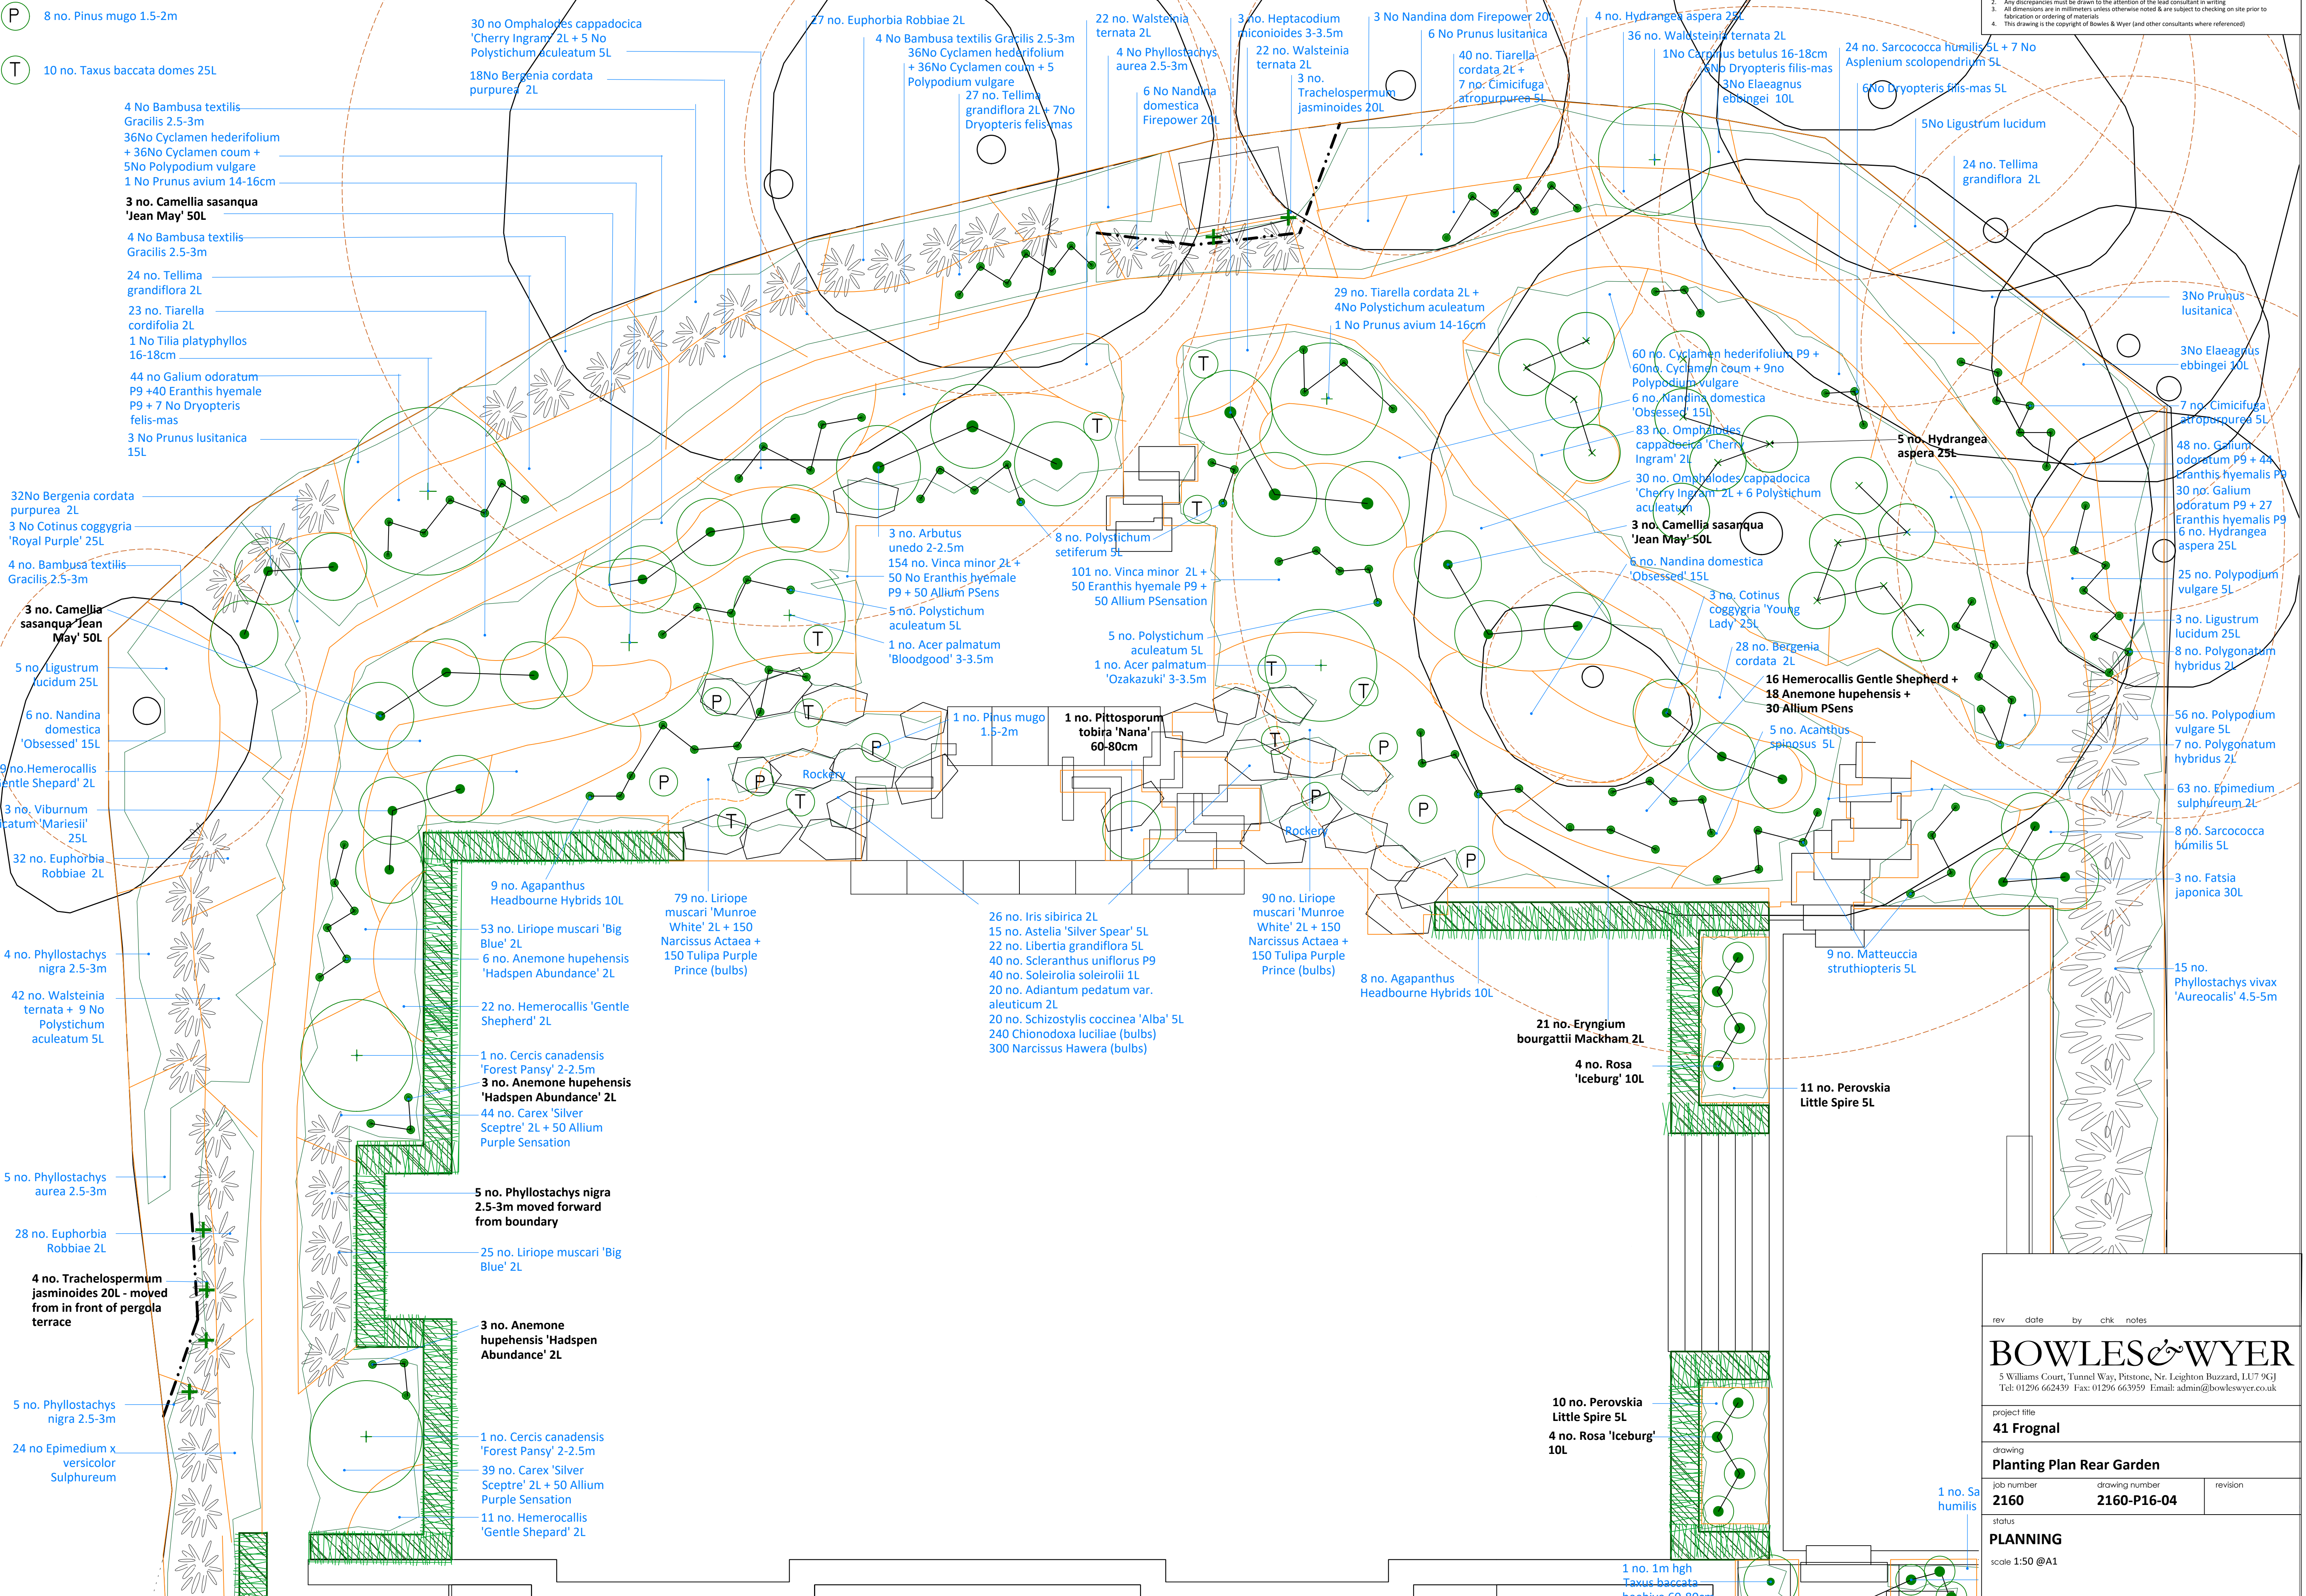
P 8 no. Pinus mugo 1.5-2m

T 10 no. Taxus baccata domes 25L

4 No Bambusa textilis Gracilis 2.5-3m
36No Cyclamen hederifolium + 36No Cyclamen coum + 5No Polypodium vulgare
1 No Prunus avium 14-16cm
3 no. Camellia sasanqua 'Jean May' 50L
4 No Bambusa textilis Gracilis 2.5-3m
24 no. Tellima grandiflora 2L
23 no. Tiarella cordifolia 2L
1 No Tilia platyphyllos 16-18cm
44 no Galium odoratum P9 +40 Eranthis hyemale P9 + 7 No Dryopteris felis-mas
3 No Prunus lusitanica 15L
32No Bergenia cordata purpurea 2L
3 No Cotinus coggygria 'Royal Purple' 25L
4 no. Bambusa textilis Gracilis 2.5-3m
3 no. Camellia sasanqua 'Jean May' 50L
5 no. Ligustrum lucidum 25L
6 no. Nandina domestica 'Obsessed' 15L
9 no.Hemerocallis entle Shepard' 2L
3 no. Viburnum catum 'Mariesii' 25L
32 no. Euphorbia Robbiae 2L
4 no. Phyllostachys nigra 2.5-3m
42 no. Walsteinia ternata + 9 No Polystichum aculeatum 5L
5 no. Phyllostachys aurea 2.5-3m
28 no. Euphorbia Robbiae 2L
4 no. Trachelospermum jasminoides 20L - moved from in front of pergola terrace
5 no. Phyllostachys nigra 2.5-3m
24 no Epimedium x versicolor Sulphureum

30 no Omphalodes cappadocica 'Cherry Ingram' 2L + 5 No Polystichum aculeatum 5L
18No Bergenia cordata purpurea 2L
27 no. Euphorbia Robbiae 2L
4 No Bambusa textilis Gracilis 2.5-3m
36No Cyclamen hederifolium + 36No Cyclamen coum + 5 Polypodium vulgare
27 no. Tellima grandiflora 2L + 7No Dryopteris felis-mas
22 no. Walsteinia ternata 2L
4 No Phyllostachys aurea 2.5-3m
6 No Nandina domestica Firepower 20L
3 no. Heptacodium miconioides 3-3.5m
22 no. Walsteinia ternata 2L
3 no. Trachelospermum jasminoides 20L
3 No Nandina dom Firepower 20L
6 No Prunus lusitanica
40 no. Tiarella cordata 2L + 7 no. Cimicifuga atropurpurea 5L
4 no. Hydrangea aspera 25L
36 no. Waldsteinia ternata 2L
1No Carpinus betulus 16-18cm
7No Dryopteris filis-mas
3No Elaeagnus ebbingei 10L
24 no. Sarcococca humilis 5L + 7 No Asplenium scolopendrium 5L
6No Dryopteris filis-mas 5L
5No Ligustrum lucidum
24 no. Tellima grandiflora 2L
3No Prunus lusitanica
3No Elaeagnus ebbingei 10L
7 no. Cimicifuga atropurpurea 5L
48 no. Galium odoratum P9 + 44 Eranthis hyemalis P9
30 no. Galium odoratum P9 + 27 Eranthis hyemalis P9
6 no. Hydrangea aspera 25L
25 no. Polypodium vulgare 5L
3 no. Ligustrum lucidum 25L
8 no. Polygonatum hybridus 2L
56 no. Polypodium vulgare 5L
7 no. Polygonatum hybridus 2L
63 no. Epimedium sulphureum 2L
8 no. Sarcococca humilis 5L
3 no. Fatsia japonica 30L
15 no. Phyllostachys vivax 'Aureocalis' 4.5-5m

29 no. Tiarella cordata 2L + 4No Polystichum aculeatum
1 No Prunus avium 14-16cm
60 no. Cyclamen hederifolium P9 + 60no. Cyclamen coum + 9no Polypodium vulgare
6 no. Nandina domestica 'Obsessed' 15L
83 no. Omphalodes cappadocica 'Cherry Ingram' 2L
5 no. Hydrangea aspera 25L
30 no. Omphalodes cappadocica 'Cherry Ingram' 2L + 6 Polystichum aculeatum
3 no. Camellia sasanqua 'Jean May' 50L
6 no. Nandina domestica 'Obsessed' 15L
3 no. Cotinus coggygria 'Young Lady' 25L
28 no. Bergenia cordata 2L
16 Hemerocallis Gentle Shepherd + 18 Anemone hupehensis + 30 Allium PSens
5 no. Acanthus spinosus 5L

3 no. Arbutus unedo 2-2.5m
154 no. Vinca minor 2L + 50 No Eranthis hyemale P9 + 50 Allium PSens
5 no. Polystichum aculeatum 5L
1 no. Acer palmatum 'Bloodgood' 3-3.5m
8 no. Polystichum setiferum 5L
101 no. Vinca minor 2L + 50 Eranthis hyemale P9 + 50 Allium PSensation
5 no. Polystichum aculeatum 5L
1 no. Acer palmatum 'Ozakazuki' 3-3.5m
1 no. Pinus mugo 1.5-2m
1 no. Pittosporum tobira 'Nana' 60-80cm
Rockery
Rockery

9 no. Agapanthus Headbourne Hybrids 10L
79 no. Liriope muscari 'Munroe White' 2L + 150 Narcissus Actaea + 150 Tulipa Purple Prince (bulbs)
53 no. Liriope muscari 'Big Blue' 2L
6 no. Anemone hupehensis 'Hadspen Abundance' 2L
22 no. Hemerocallis 'Gentle Shepherd' 2L
1 no. Cercis canadensis 'Forest Pansy' 2-2.5m
3 no. Anemone hupehensis 'Hadspen Abundance' 2L
44 no. Carex 'Silver Sceptre' 2L + 50 Allium Purple Sensation
5 no. Phyllostachys nigra 2.5-3m moved forward from boundary
25 no. Liriope muscari 'Big Blue' 2L
3 no. Anemone hupehensis 'Hadspen Abundance' 2L
1 no. Cercis canadensis 'Forest Pansy' 2-2.5m
39 no. Carex 'Silver Sceptre' 2L + 50 Allium Purple Sensation
11 no. Hemerocallis 'Gentle Shepard' 2L

26 no. Iris sibirica 2L
15 no. Astelia 'Silver Spear' 5L
22 no. Libertia grandiflora 5L
40 no. Scleranthus uniflorus P9
40 no. Soleirolia soleirolii 1L
20 no. Adiantum pedatum var. aleuticum 2L
20 no. Schizostylis coccinea 'Alba' 5L
240 Chionodoxa luciliae (bulbs)
300 Narcissus Hawera (bulbs)

90 no. Liriope muscari 'Munroe White' 2L + 150 Narcissus Actaea + 150 Tulipa Purple Prince (bulbs)
8 no. Agapanthus Headbourne Hybrids 10L
21 no. Eryngium bourgattii Mackham 2L
4 no. Rosa 'Iceburg' 10L
9 no. Matteuccia struthiopteris 5L
11 no. Perovskia Little Spire 5L
10 no. Perovskia Little Spire 5L
4 no. Rosa 'Iceburg' 10L
1 no. 1m hgh Taxus baccata
1 no. Sa humilis

rev date by chk notes
BOWLES&WYER
5 Williams Court, Tunnel Way, Pitstone, Nr. Leighton Buzzard, LU7 9GJ
Tel: 01296 662439 Fax: 01296 663959 Email: admin@bowleswyer.co.uk
project title
41 Frognal
drawing
Planting Plan Rear Garden
job number
2160
drawing number
2160-P16-04
revision
status
PLANNING
scale 1:50 @A1